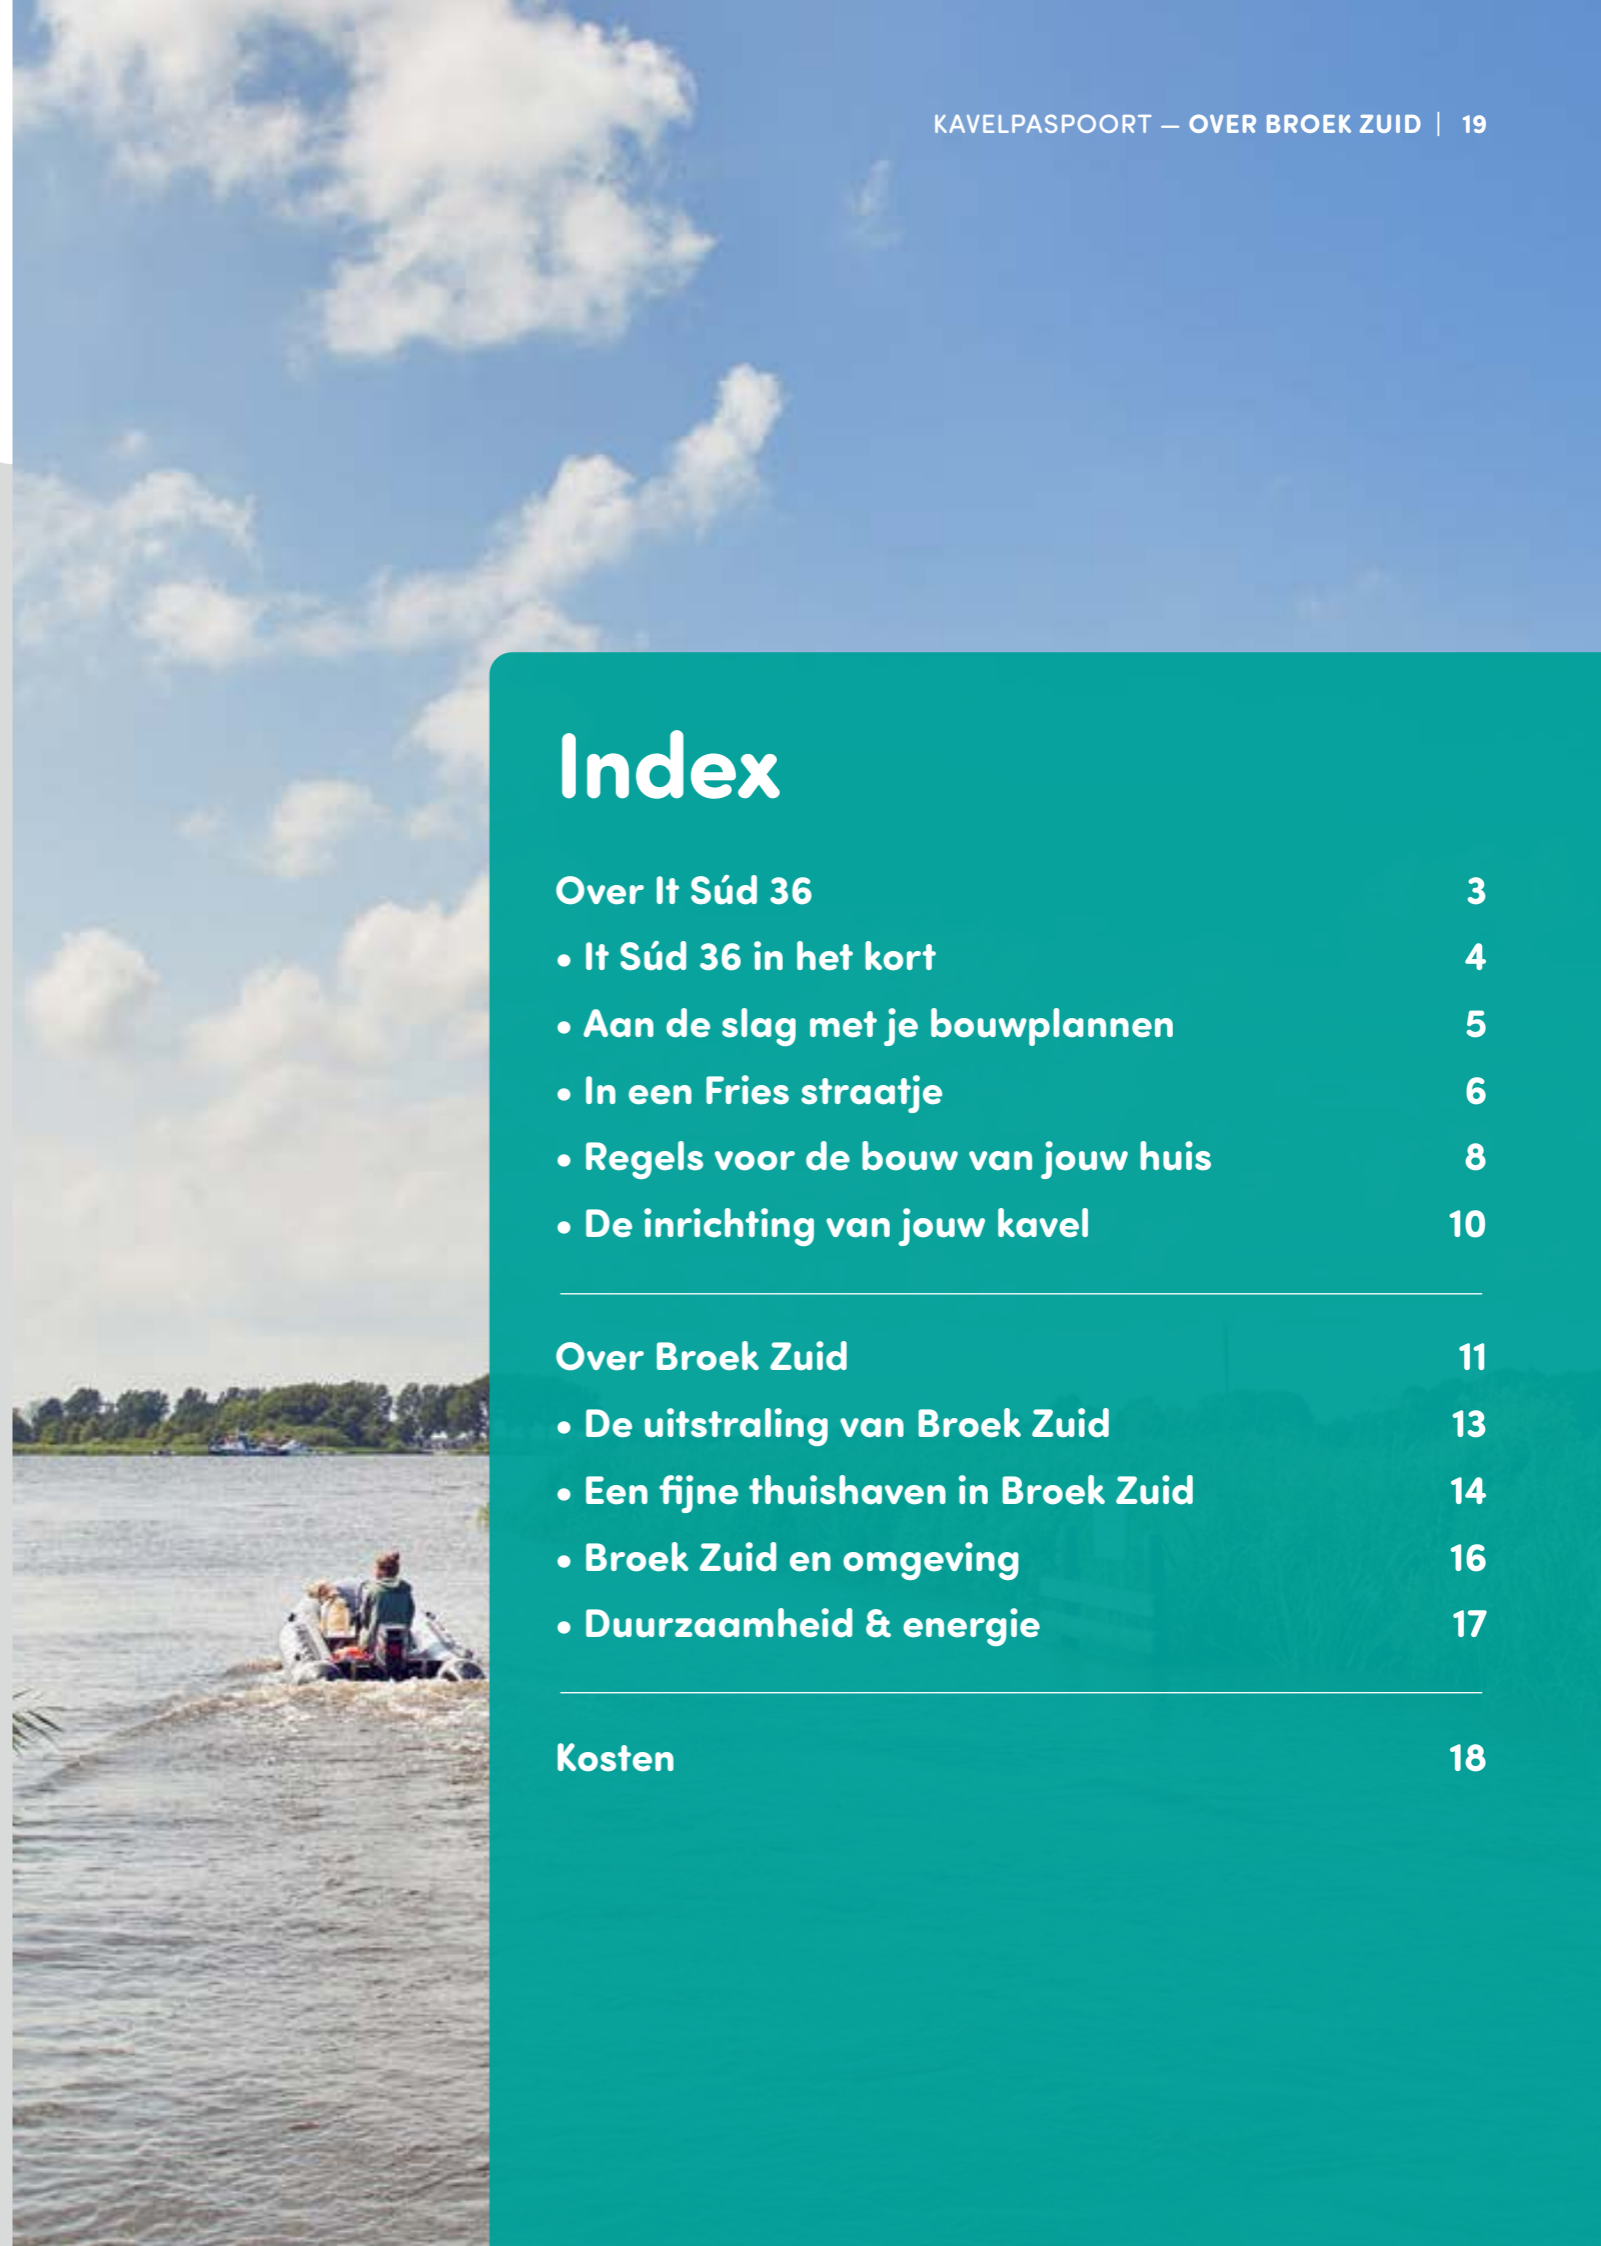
KAVELPASPOORT — OVER BROEK ZUID | 19

Index

| | |
|---|---|
| Over It Súd 36 | 3 |
| • It Súd 36 in het kort | 4 |
| • Aan de slag met je bouwplannen | 5 |
| • In een Fries straatje | 6 |
| • Regels voor de bouw van jouw huis | 8 |
| • De inrichting van jouw kavel | 10 |

| | |
|---|---|
| Over Broek Zuid | 11 |
| • De uitstraling van Broek Zuid | 13 |
| • Een fijne thuishaven in Broek Zuid | 14 |
| • Broek Zuid en omgeving | 16 |
| • Duurzaamheid & energie | 17 |

| | |
|---|---|
| Kosten | 18 |